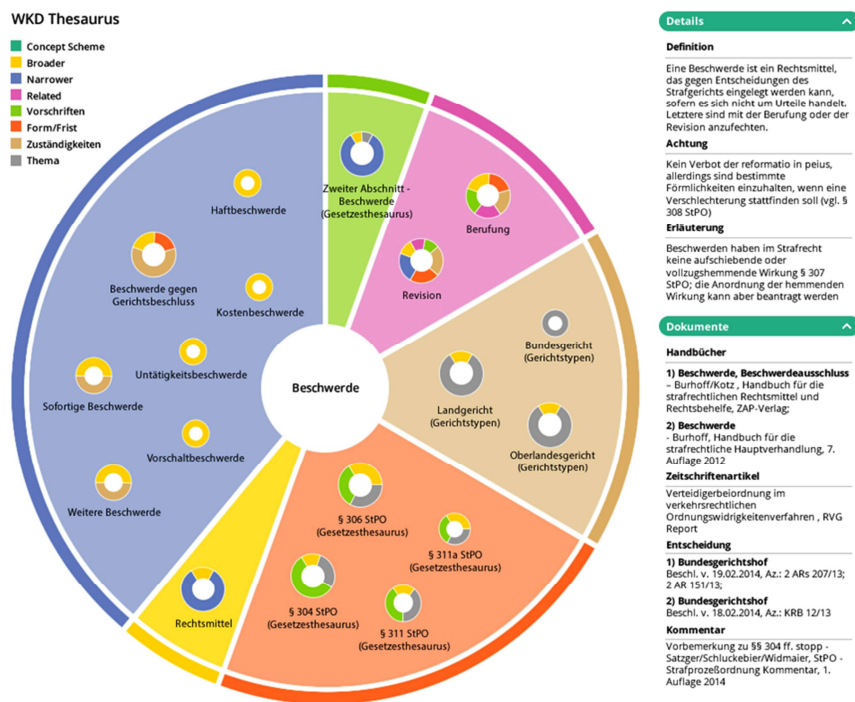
WKD Thesaurus

Concept Scheme
Broader
Narrower
Related
Vorschriften
Form/Frist
Zuständigkeiten
Thema

Haftbeschwerde

Beschwerde gegen Gerichtsbeschluss

Kostenbeschwerde

Untätigkeitsbeschwerde

Sofortige Beschwerde

Vorschaltbeschwerde

Weitere Beschwerde

Rechtsmittel

Zweiter Abschnitt - Beschwerde (Gesetzesthesaurus)

Berufung

Revision

Beschwerde

Bundesgericht (Gerichtstypen)

Landgericht (Gerichtstypen)

Oberlandesgericht (Gerichtstypen)

§ 306 StPO (Gesetzesthesaurus)

§ 311a StPO (Gesetzesthesaurus)

§ 304 StPO (Gesetzesthesaurus)

§ 311 StPO (Gesetzesthesaurus)

Details

Definition

Eine Beschwerde ist ein Rechtsmittel, das gegen Entscheidungen des Strafgerichts eingelegt werden kann, sofern es sich nicht um Urteile handelt. Letztere sind mit der Berufung oder der Revision anzufechten.

Achtung

Kein Verbot der reformatio in peius, allerdings sind bestimmte Förmlichkeiten einzuhalten, wenn eine Verschlechterung stattfinden soll (vgl. § 308 StPO)

Erläuterung

Beschwerden haben im Strafrecht keine aufschiebende oder vollzugshemmende Wirkung § 307 StPO; die Anordnung der hemmenden Wirkung kann aber beantragt werden

Dokumente

Handbücher

1) Beschwerde, Beschwerdeausschluss
- Burhoff/Kotz , Handbuch für die strafrechtlichen Rechtsmittel und Rechtsbehelfe, ZAP-Verlag;

2) Beschwerde
- Burhoff, Handbuch für die strafrechtliche Hauptverhandlung, 7. Auflage 2012

Zeitschriftenartikel

Verteidigerbeiordnung im verkehrsrechtlichen Ordnungswidrigkeitenverfahren , RVG Report

Entscheidung

1) Bundesgerichtshof
Beschl. v. 19.02.2014, Az.: 2 ARs 207/13; 2 AR 151/13;

2) Bundesgerichtshof
Beschl. v. 18.02.2014, Az.: KRB 12/13

Kommentar

Vorbemerkung zu §§ 304 ff. stopp - Satzger/Schluckebier/Widmaier, StPO - Strafprozeßordnung Kommentar, 1. Auflage 2014